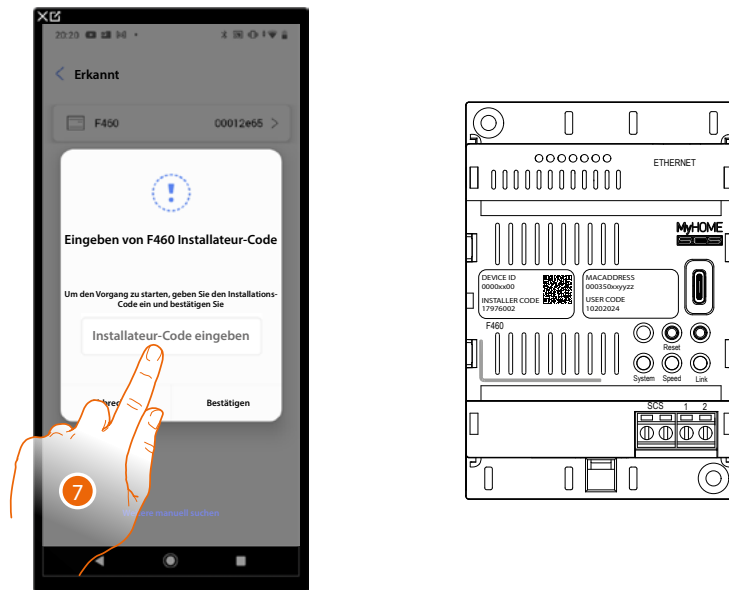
20:20

Erkannt

F460 00012e65

Eingeben von F460 Installateur-Code

Um den Vorgang zu starten, geben Sie den Installations-Code ein und bestätigen Sie

Installateur-Code eingeben

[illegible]brec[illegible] Bestätigen

7

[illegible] manuell suchen

ETHERNET

MyHOME SCS

DEVICE ID
0000xx00
INSTALLER CODE
17976002

MACADDRESS
000350xxyyzz
USER CODE
10202024

F460

Reset

System Speed Link

SCS 1 2